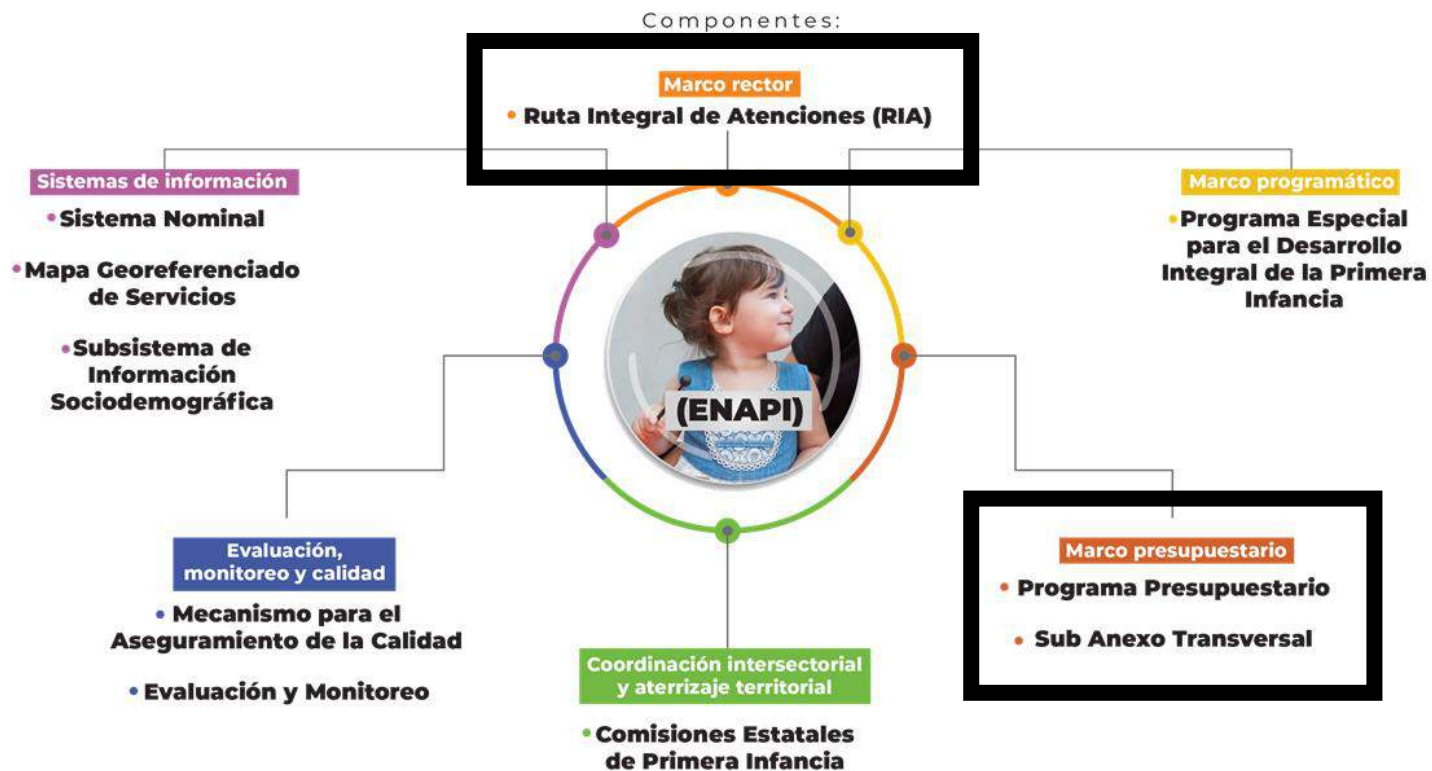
Componentes:

Marco rector
• Ruta Integral de Atenciones (RIA)

Sistemas de información
• Sistema Nominal
• Mapa Georeferenciado de Servicios
• Subsistema de Información Sociodemográfica

Marco programático
• Programa Especial para el Desarrollo Integral de la Primera Infancia

(ENAPI)

Evaluación, monitoreo y calidad
• Mecanismo para el Aseguramiento de la Calidad
• Evaluación y Monitoreo

Marco presupuestario
• Programa Presupuestario
• Sub Anexo Transversal

Coordinación intersectorial y aterrizaje territorial
• Comisiones Estatales de Primera Infancia